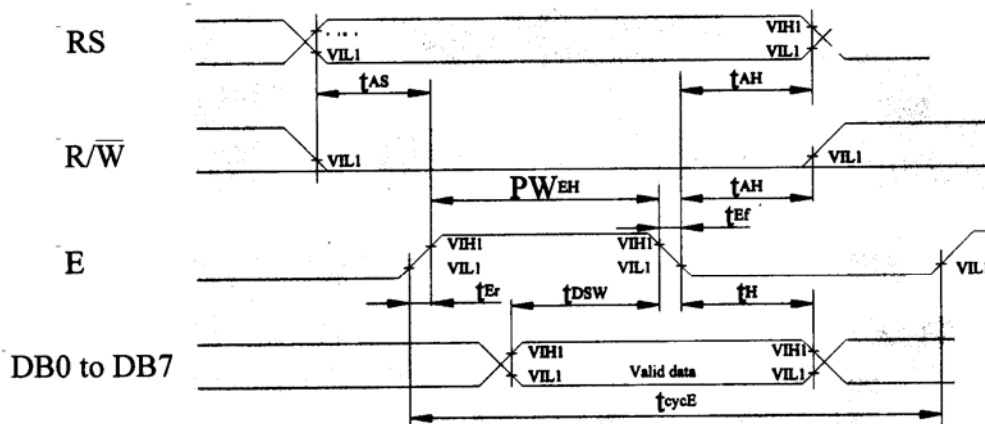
RS

VIH1
VIL1
VIH1
VIL1

$t_{AS}$
$t_{AH}$

$R/\overline{W}$

VIL1
VIL1

$PW_{EH}$
$t_{AH}$
$t_{Ef}$

E

VIH1
VIL1
VIH1
VIL1
VIL

$t_{Er}$
$t_{DSW}$
$t_{H}$

DB0 to DB7

VIH1
VIL1
Valid data
VIH1
VIL1

$t_{cycE}$